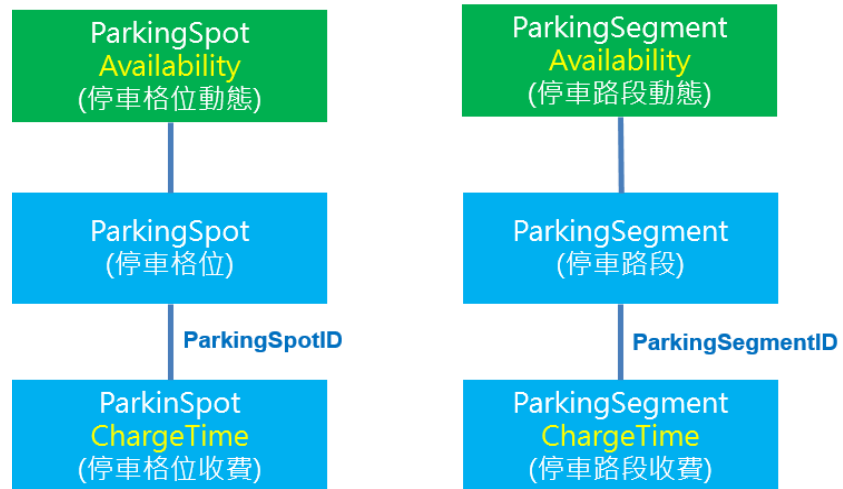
ParkingSpot
Availability
(停車格位動態)

ParkingSpot
(停車格位)

ParkingSpotID

ParkinSpot
ChargeTime
(停車格位收費)

ParkingSegment
Availability
(停車路段動態)

ParkingSegment
(停車路段)

ParkingSegmentID

ParkingSegment
ChargeTime
(停車路段收費)